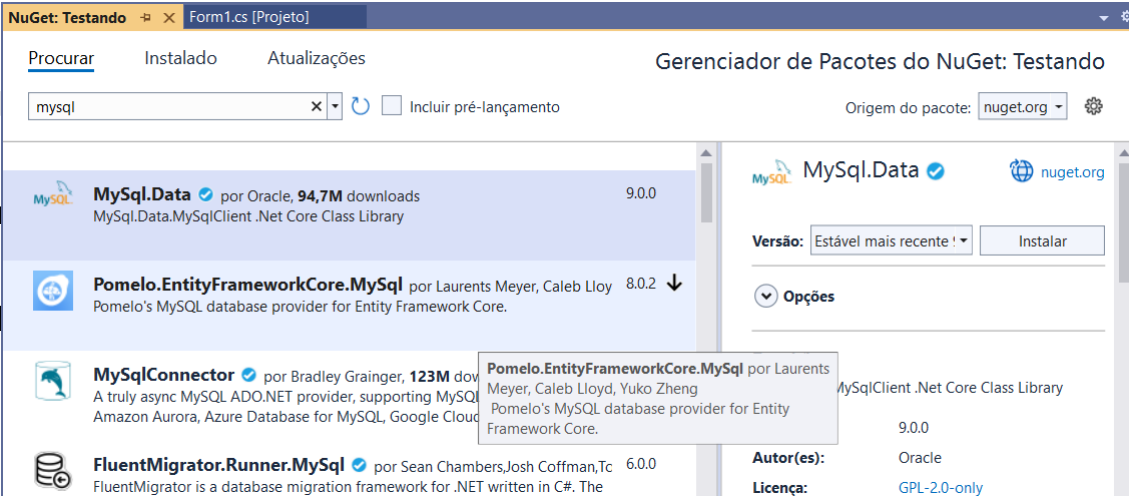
NuGet: Testando   Form1.cs [Projeto]

Procurar   Instalado   Atualizações

Gerenciador de Pacotes do NuGet: Testando

mysql   Incluir pré-lançamento

Origem do pacote: nuget.org

MySQL

MySql.Data por Oracle, 94,7M downloads   9.0.0
MySql.Data.MySqlClient .Net Core Class Library

Pomelo.EntityFrameworkCore.MySql por Laurents Meyer, Caleb Lloy   8.0.2
Pomelo's MySQL database provider for Entity Framework Core.

MySqlConnector por Bradley Grainger, 123M dow
A truly async MySQL ADO.NET provider, supporting MySQL
Amazon Aurora, Azure Database for MySQL, Google Cloud

FluentMigrator.Runner.MySql por Sean Chambers,Josh Coffman,Tc   6.0.0
FluentMigrator is a database migration framework for .NET written in C#. The

Pomelo.EntityFrameworkCore.MySql por Laurents Meyer, Caleb Lloyd, Yuko Zheng
Pomelo's MySQL database provider for Entity Framework Core.

MySQL MySql.Data   nuget.org

Versão: Estável mais recente   Instalar

Opções

MySqlClient .Net Core Class Library

9.0.0

Autor(es): Oracle

Licença: GPL-2.0-only